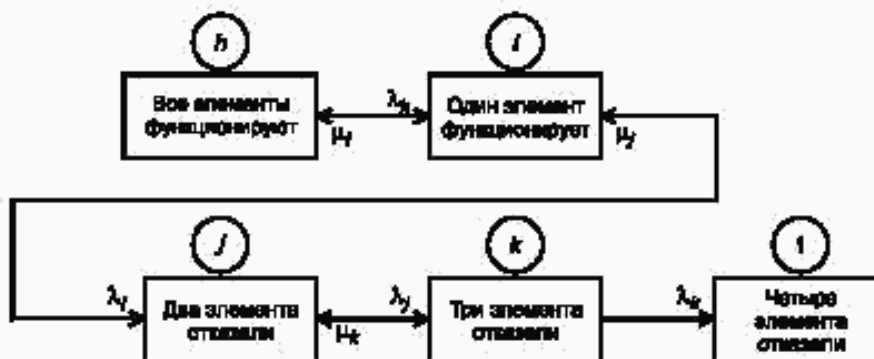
h

i

Все элементы функционируют

$\lambda_h$

$\mu_i$

Один элемент функционирует

$\mu_j$

j

k

l

$\lambda_i$

Два элемента отказали

$\mu_k$

$\lambda_j$

Три элемента отказали

$\lambda_k$

Четыре элемента отказали